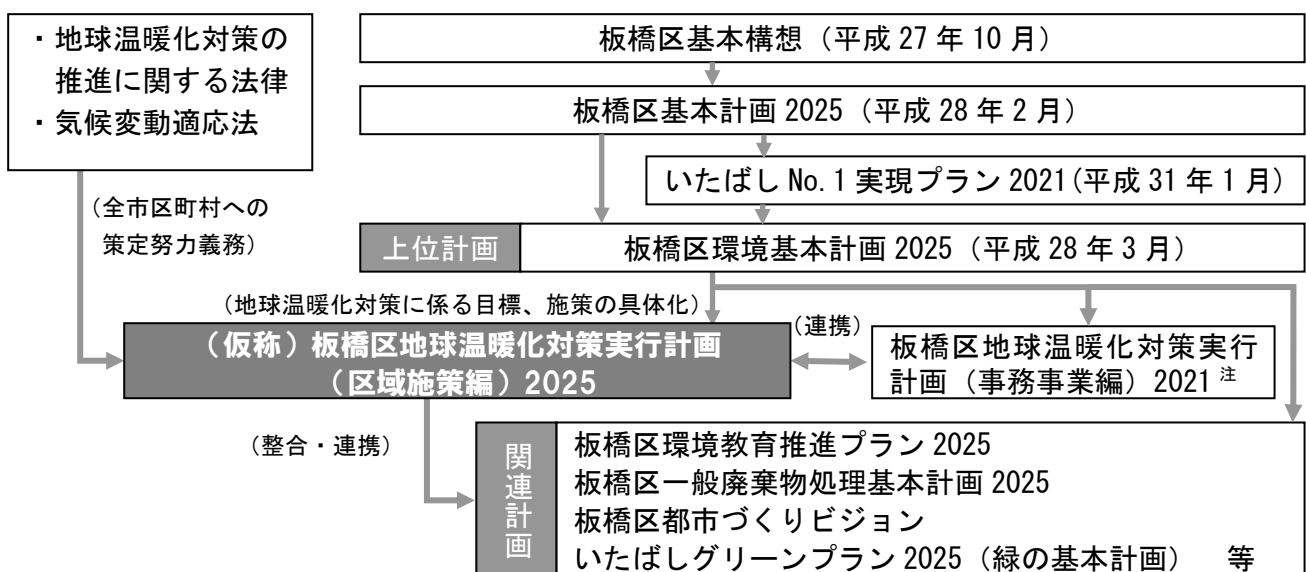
・地球温暖化対策の推進に関する法律
・気候変動適応法

（全市区町村への策定努力義務）

板橋区基本構想（平成 27 年 10 月）

板橋区基本計画 2025（平成 28 年 2 月）

いたばし No.1 実現プラン 2021(平成 31 年 1 月)

上位計画

板橋区環境基本計画 2025（平成 28 年 3 月）

（地球温暖化対策に係る目標、施策の具体化）

（仮称）板橋区地球温暖化対策実行計画（区域施策編）2025

（連携）

板橋区地球温暖化対策実行計画（事務事業編）2021 注

（整合・連携）

関連計画

板橋区環境教育推進プラン 2025
板橋区一般廃棄物処理基本計画 2025
板橋区都市づくりビジョン
いたばしグリーンプラン 2025（緑の基本計画） 等